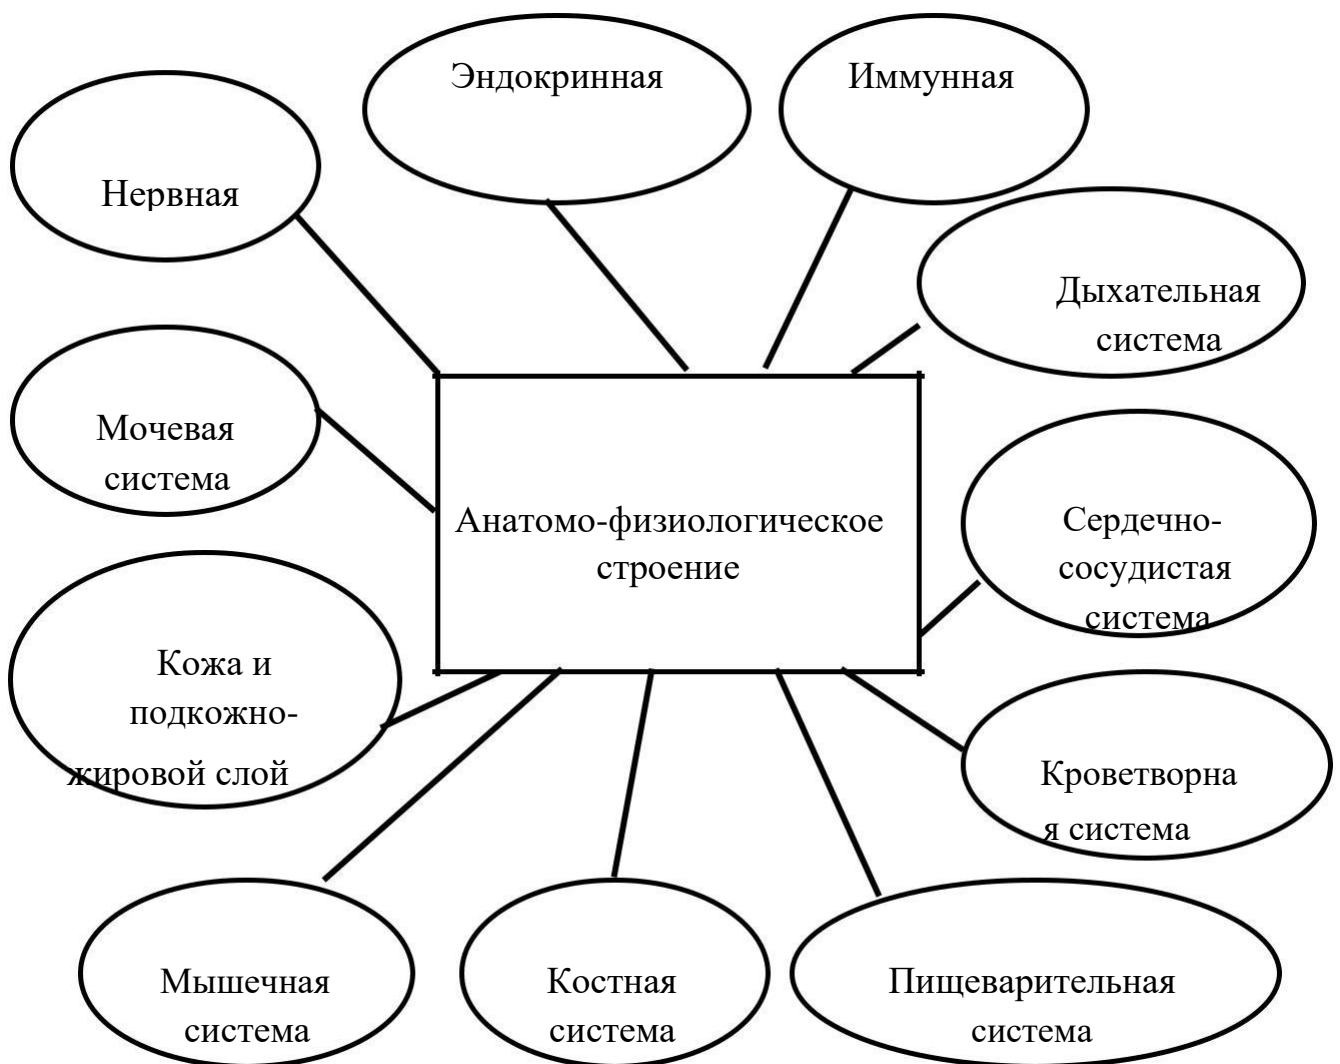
Эндокринная

Иммунная

Нервная

Дыхательная система

Мочевая система

Анатомо-физиологическое строение

Сердечно-сосудистая система

Кожа и подкожно-жировой слой

Кроветворна я система

Мышечная система

Костная система

Пищеварительная система